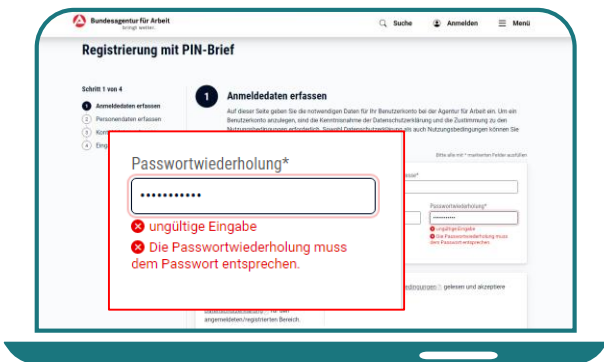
Bundesagentur für Arbeit
bringt weiter.

Suche Anmelden Menü

Registrierung mit PIN-Brief

Schritt 1 von 4

1 Anmeldedaten erfassen
2 Personendaten erfassen
3 Kon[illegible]
4 Eing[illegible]

1 Anmeldedaten erfassen

Auf dieser Seite geben Sie die notwendigen Daten für Ihr Benutzerkonto bei der Agentur für Arbeit ein. Um ein Benutzerkonto anzulegen, sind die Kenntnisnahme der Datenschutzerklärung und die Zustimmung zu den Nutzungsbedingungen erforderlich. Sowohl Datenschutzerklärung als auch Nutzungsbedingungen können Sie

Bitte alle mit * markierten Felder ausfüllen

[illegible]wort*

Passwortwiederholung*
••••••••••
ungültige Eingabe
Die Passwortwiederholung muss dem Passwort entsprechen.

Passwortwiederholung*

•••••••••••

ungültige Eingabe

Die Passwortwiederholung muss dem Passwort entsprechen.

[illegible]bedingungen gelesen und akzeptiere

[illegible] für den angemeldeten/registrierten Bereich.